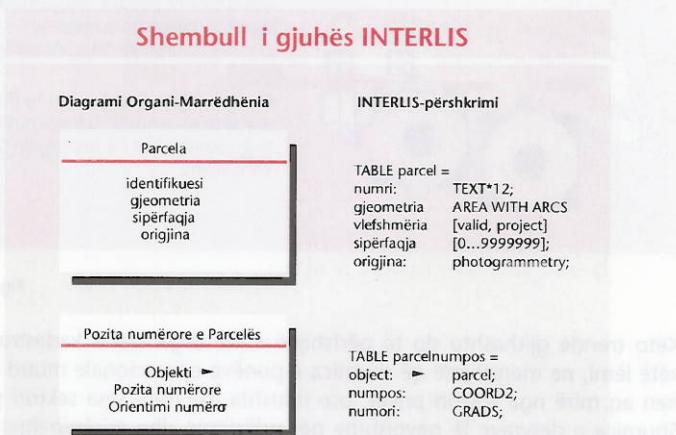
Shembull i gjuhës INTERLIS

Diagrami Organi-Marrëdhënia

Parcela

identifikuesi
gjeometria
sipërfaqja
origjina

Pozita numërore e Parcelës

Objekti ►
Pozita numërore
Orientimi numëror

INTERLIS-përshkrimi

TABLE parcel =
numri: TEXT*12;
gjeometria AREA WITH ARCS
vlefshmëria [valid, project]
sipërfaqja [0...9999999];
origjina: photogrammetry;

TABLE parcelnumpos =
object: ► parcel;
numpos: COORD2;
numori: GRADS;